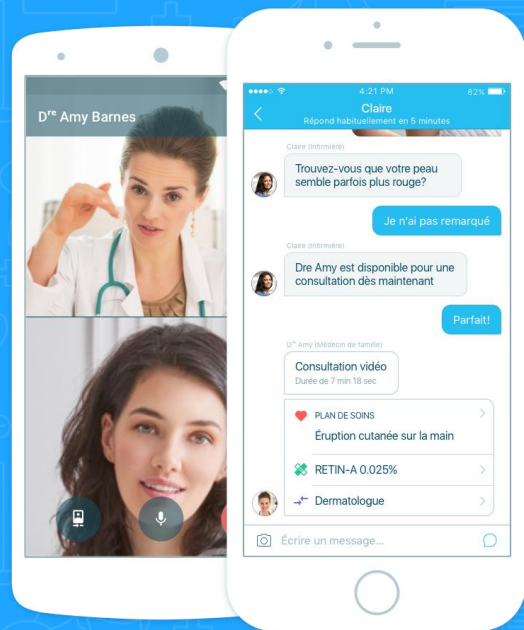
Dre Amy Barnes

4:21 PM
82%
Claire
Répond habituellement en 5 minutes

Claire (Infirmière)
Trouvez-vous que votre peau semble parfois plus rouge?

Je n'ai pas remarqué

Claire (Infirmière)
Dre Amy est disponible pour une consultation dès maintenant

Parfait!

Dre Amy (Médecin de famille)
Consultation vidéo
Durée de 7 min 18 sec

PLAN DE SOINS
Éruption cutanée sur la main

RETIN-A 0.025%

Dermatologue

Écrire un message...